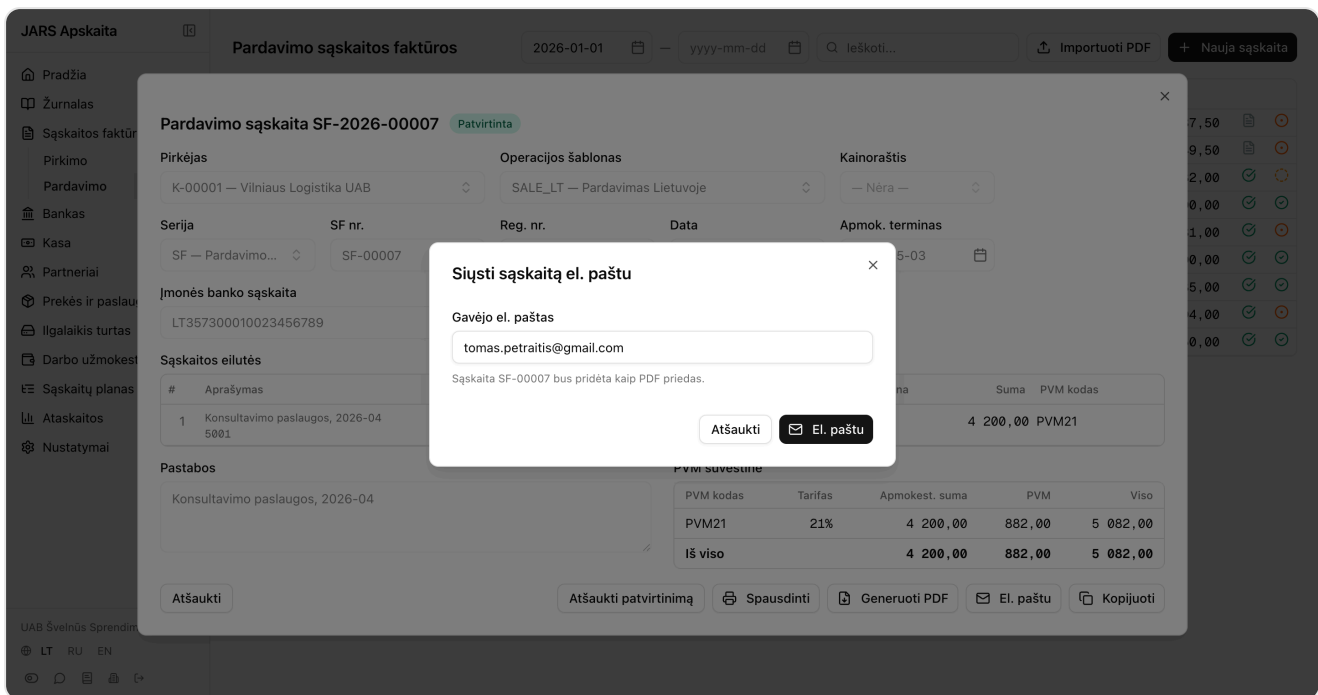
JARS Apskaita

Pradžia
Žurnalas
Sąskaitos faktūr
Pirkimo
Pardavimo
Bankas
Kasa
Partneriai
Prekės ir paslau
Ilgalaikis turtas
Darbo užmokest
Sąskaitų planas
Ataskaitos
Nustatymai

UAB Švelnūs Sprendim
LT RU EN

Pardavimo sąskaitos faktūros
2026-01-01 — yyyy-mm-dd
Ieškoti...
Importuoti PDF
+ Nauja sąskaita

7,50
9,50
2,00
0,00
1,00
0,00
5,00
4,00
0,00

Pardavimo sąskaita SF-2026-00007 Patvirtinta

Pirkėjas
K-00001 — Vilniaus Logistika UAB
Operacijos šablonas
SALE_LT — Pardavimas Lietuvoje
Kainoraštis
— Nėra —

Serija
SF — Pardavimo...
SF nr.
SF-00007
Reg. nr.
Data
Apmok. terminas
5-03

Įmonės banko sąskaita
LT357300010023456789

Sąskaitos eilutės
| # | Aprašymas | na | Suma | PVM kodas |
|---|---|---|---|---|
| 1 | Konsultavimo paslaugos, 2026-04 5001 | | 4 200,00 | PVM21 |

Pastabos
Konsultavimo paslaugos, 2026-04

PVM suvestinė
| PVM kodas | Tarifas | Apmokest. suma | PVM | Viso |
|---|---|---|---|---|
| PVM21 | 21% | 4 200,00 | 882,00 | 5 082,00 |
| Iš viso | | 4 200,00 | 882,00 | 5 082,00 |

Atšaukti
Atšaukti patvirtinimą
Spausdinti
Generuoti PDF
El. paštu
Kopijuoti

Siųsti sąskaitą el. paštu
Gavėjo el. paštas
tomas.petraitis@gmail.com
Sąskaita SF-00007 bus pridėta kaip PDF priedas.
Atšaukti
El. paštu